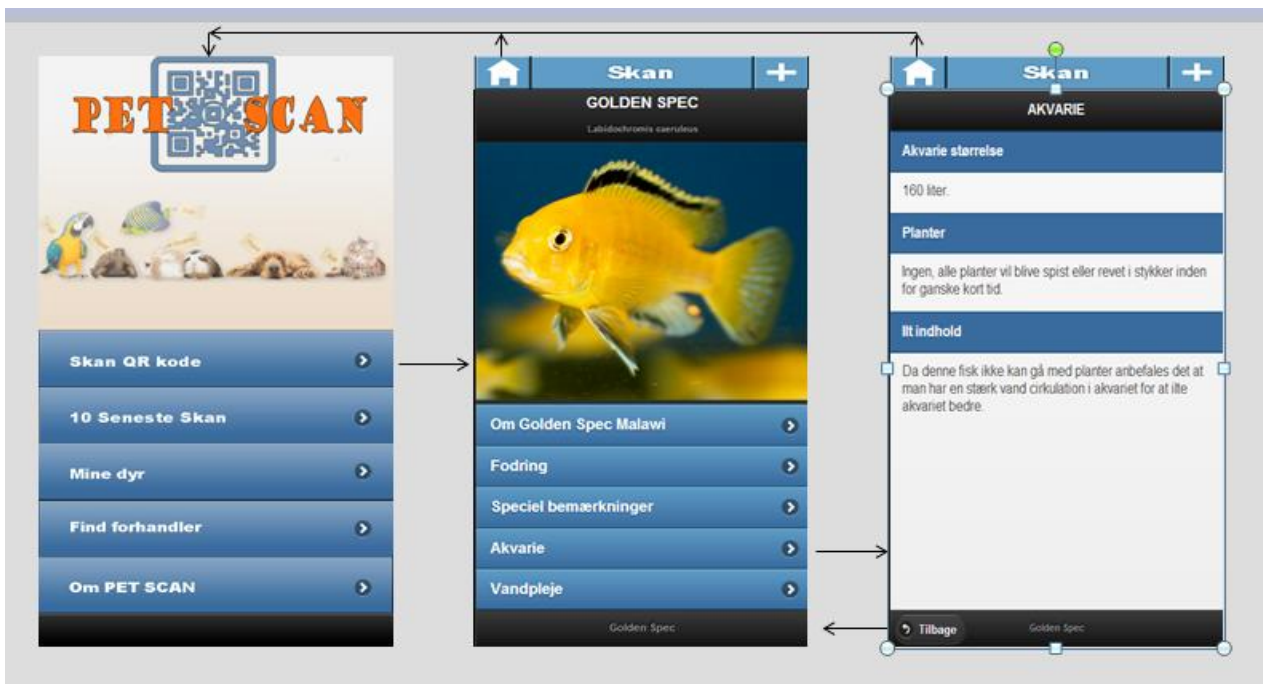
PET SCAN

Skan QR kode

10 Seneste Skan

Mine dyr

Find forhandler

Om PET SCAN

Skan

GOLDEN SPEC

Labidochromis caeruleus

Om Golden Spec Malawi

Fodring

Speciel bemærkninger

Akvarie

Vandpleje

Golden Spec

Skan

AKVARIE

Akvarie størrelse

160 liter.

Planter

Ingen, alle planter vil blive spist eller revet i stykker inden for ganske kort tid.

Ilt indhold

Da denne fisk ikke kan gå med planter anbefales det at man har en stærk vand cirkulation i akvariet for at ilte akvariet bedre.

Tilbage

Golden Spec